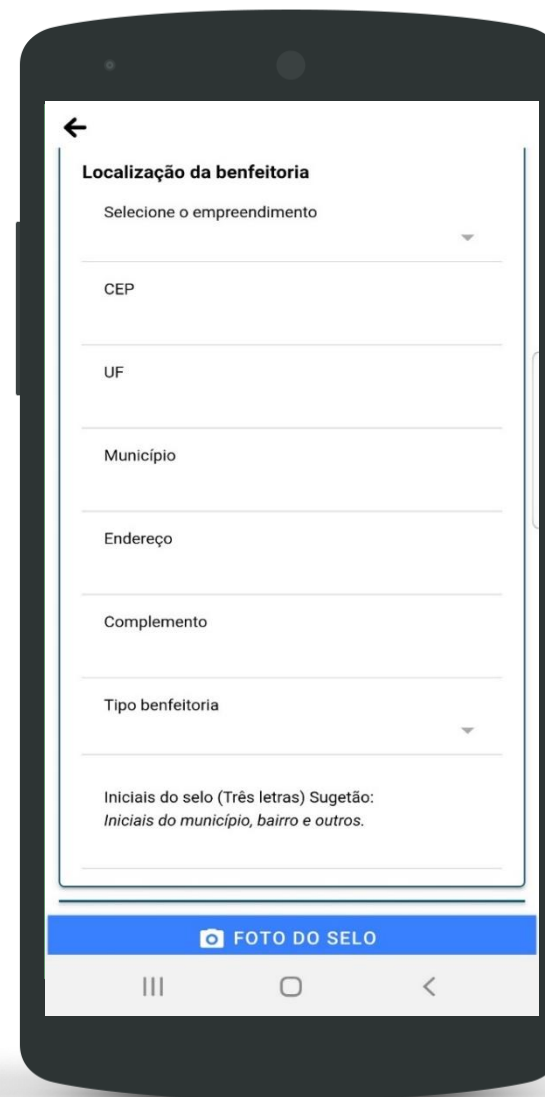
Localização da benfeitoria

Selecione o empreendimento

CEP

UF

Município

Endereço

Complemento

Tipo benfeitoria

Iniciais do selo (Três letras) Sugetão:
*Iniciais do município, bairro e outros.*

FOTO DO SELO